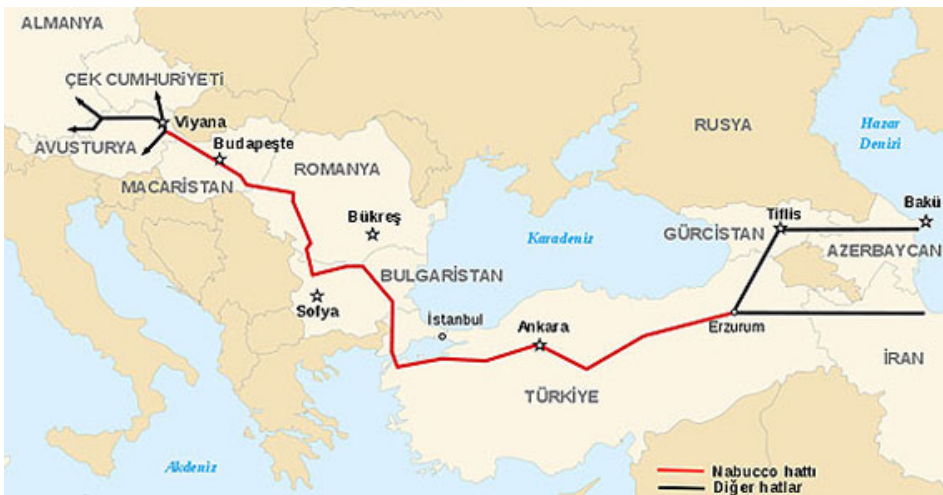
ALMANYA
ÇEK CUMHURİYETİ
Viyana
AVUSTURYA
Budapeşte
MACARİSTAN
ROMANYA
RUSYA
Hazar Denizi
Bakü
Tiflis
Bükreş
Karadeniz
GÜRCİSTAN
AZERBAYCAN
BULGARİSTAN
Sofya
İstanbul
Ankara
Erzurum
İRAN
TÜRKİYE
Akdeniz
Nabucco hattı
Diğer hatlar